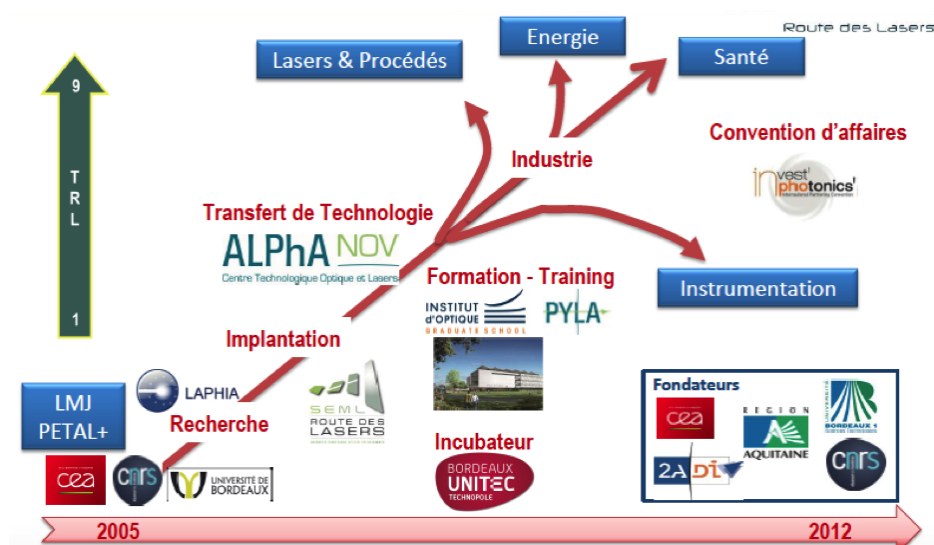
Route des Lasers

Lasers & Procédés

Energie

Santé

9

T
R
L

1

Convention d'affaires

invest'photonics
International Partnering Convention

Industrie

Transfert de Technologie

ALPhA NOV
Centre Technologique Optique et Lasers

Formation - Training

Instrumentation

INSTITUT D'OPTIQUE
GRADUATE SCHOOL

PYLA

Implantation

LAPHIA

LMJ
PETAL+

Recherche

SEML
ROUTE DES LASERS

Incubateur

BORDEAUX
UNITEC
TECHNOPOLE

Fondateurs

cea

RÉGION
AQUITAINE

UNIVERSITÉ BORDEAUX 1

2ADI

cnrs

cea

cnrs

UNIVERSITÉ DE BORDEAUX

2005

2012